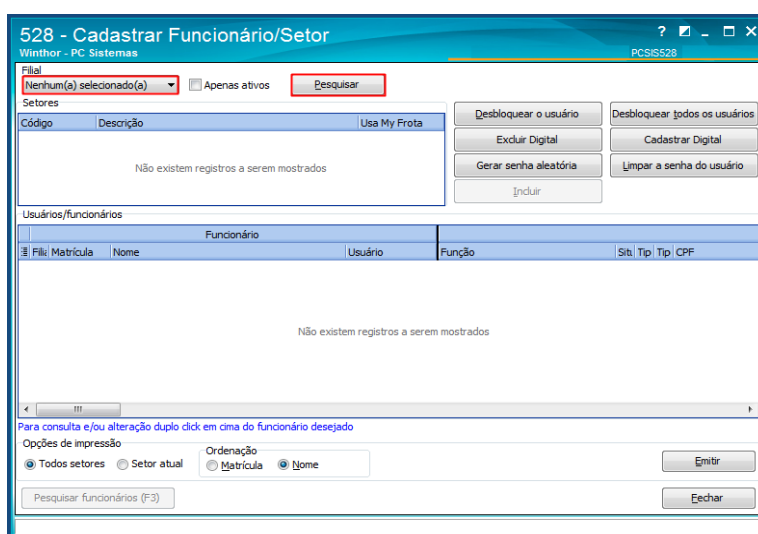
528 - Cadastrar Funcionário/Setor
Winthor - PC Sistemas
? _ ☐ X
PCSIS528

Filial
Nenhum(a) selecionado(a)
Apenas ativos
Pesquisar

Setores

| Código | Descrição | Usa My Frota |
|---|---|---|

Não existem registros a serem mostrados

Desbloquear o usuário
Desbloquear todos os usuários
Excluir Digital
Cadastrar Digital
Gerar senha aleatória
Limpar a senha do usuário
Incluir

Usuários/funcionários

Funcionário

| Filia | Matrícula | Nome | Usuário | Função | Situ | Tip | Tip | CPF |
|---|---|---|---|---|---|---|---|---|

Não existem registros a serem mostrados

Para consulta e/ou alteração duplo click em cima do funcionário desejado

Opções de impressão
Todos setores
Setor atual

Ordenação
Matrícula
Nome

Emitir

Pesquisar funcionários (F3)

Fechar